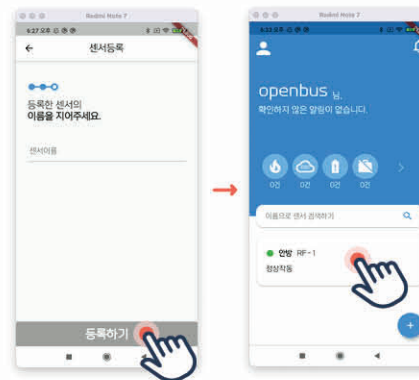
Redmi Note 7

6:27 오후

센서등록

등록한 센서의
이름을 지어주세요.

센서이름

등록하기

Redmi Note 7

6:32 오후

openbus 님,
확인하지 않은 알림이 없습니다.

0건 0건 0건 0건

이름으로 센서 검색하기

안방 RF-1
정상작동

+